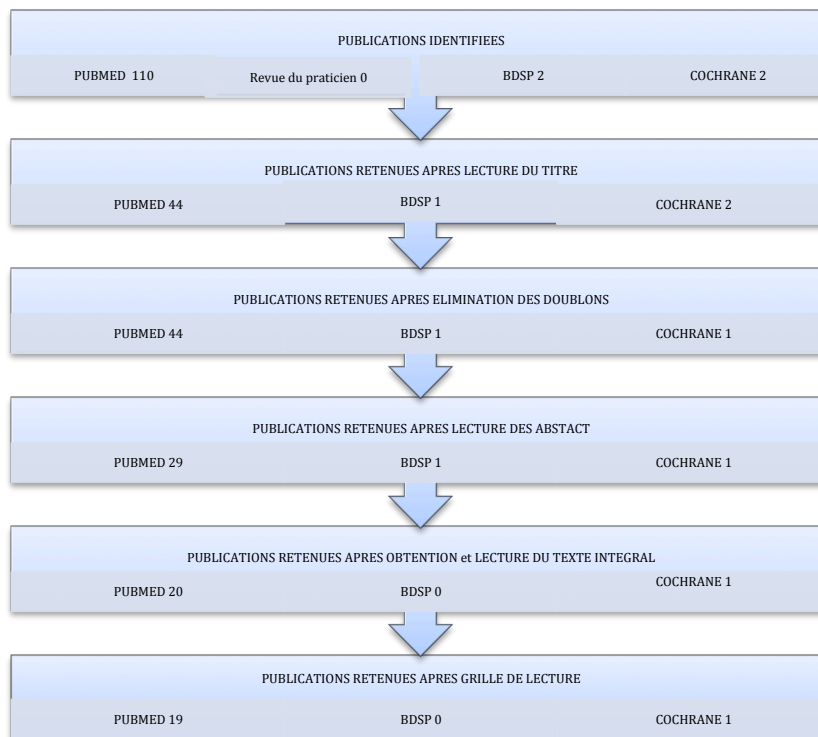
PUBLICATIONS IDENTIFIEES

PUBMED 110

Revue du praticien 0

BDSP 2

COCHRANE 2

PUBLICATIONS RETENUES APRES LECTURE DU TITRE

PUBMED 44

BDSP 1

COCHRANE 2

PUBLICATIONS RETENUES APRES ELIMINATION DES DOUBLONS

PUBMED 44

BDSP 1

COCHRANE 1

PUBLICATIONS RETENUES APRES LECTURE DES ABSTACT

PUBMED 29

BDSP 1

COCHRANE 1

PUBLICATIONS RETENUES APRES OBTENTION et LECTURE DU TEXTE INTEGRAL

PUBMED 20

BDSP 0

COCHRANE 1

PUBLICATIONS RETENUES APRES GRILLE DE LECTURE

PUBMED 19

BDSP 0

COCHRANE 1